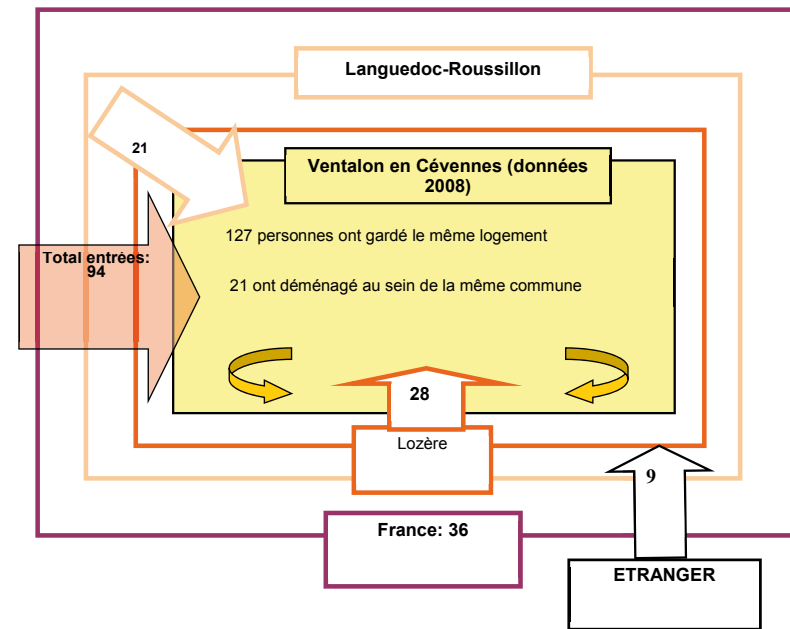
Languedoc-Roussillon

21

Ventalon en Cévennes (données 2008)

Total entrées: 94

127 personnes ont gardé le même logement

21 ont déménagé au sein de la même commune

28

Lozère

9

France: 36

ETRANGER